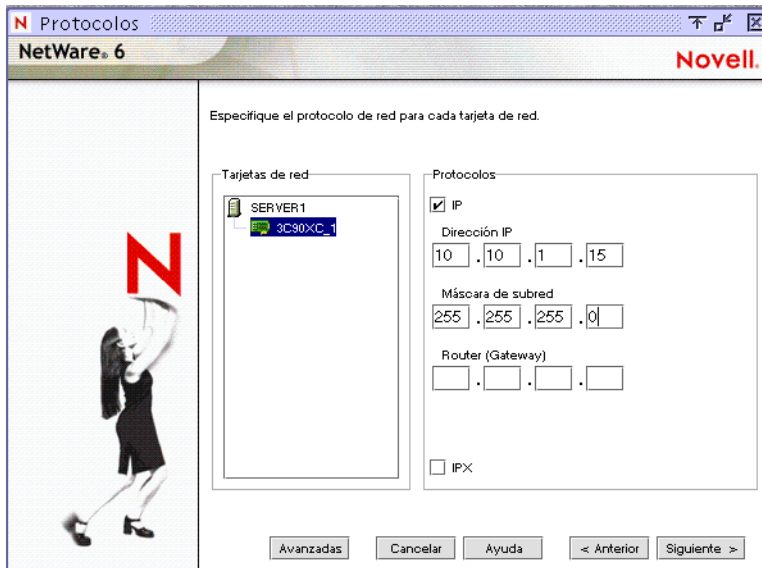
N Protocolos

NetWare. 6

Novell.

Especifique el protocolo de red para cada tarjeta de red.

Tarjetas de red

SERVER1

3C90XC_1

Protocolos

IP

Dirección IP

10 . 10 . 1 . 15

Máscara de subred

255 . 255 . 255 . 0

Router (Gateway)

. . .

IPX

Avanzadas

Cancelar

Ayuda

< Anterior

Siguiente >